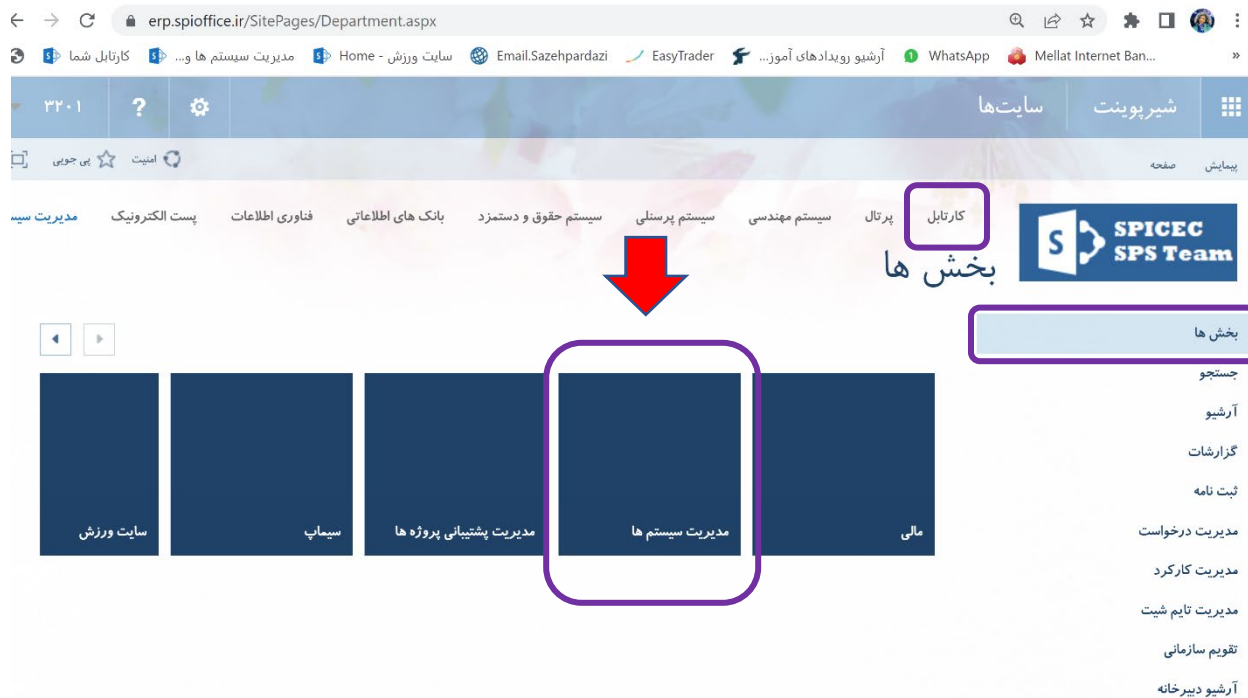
erp.spioffice.ir/SitePages/Department.aspx

کارتابل شما | مدیریت سیستم ها و... | سایت ورزش - Home | Email.Sazehpardazi | EasyTrader | آرشیو رویدادهای آموز... | WhatsApp | Mellat Internet Ban...

شیرپوینت | سایت‌ها | ۳۲۰۱ | ?

پیمایش | صفحه | امنیت | پی جویی

کارتابل | پرتال | سیستم مهندسی | سیستم پرسنلی | سیستم حقوق و دستمزد | بانک های اطلاعاتی | فناوری اطلاعات | پست الکترونیک | مدیریت سیس

SPICEC SPS Team

بخش ها

بخش ها
جستجو
آرشیو
گزارشات
ثبت نامه
مدیریت درخواست
مدیریت کارکرد
مدیریت تایم شیت
تقویم سازمانی
آرشیو دبیرخانه

مالی | مدیریت سیستم ها | مدیریت پشتیبانی پروژه ها | سیماپ | سایت ورزش